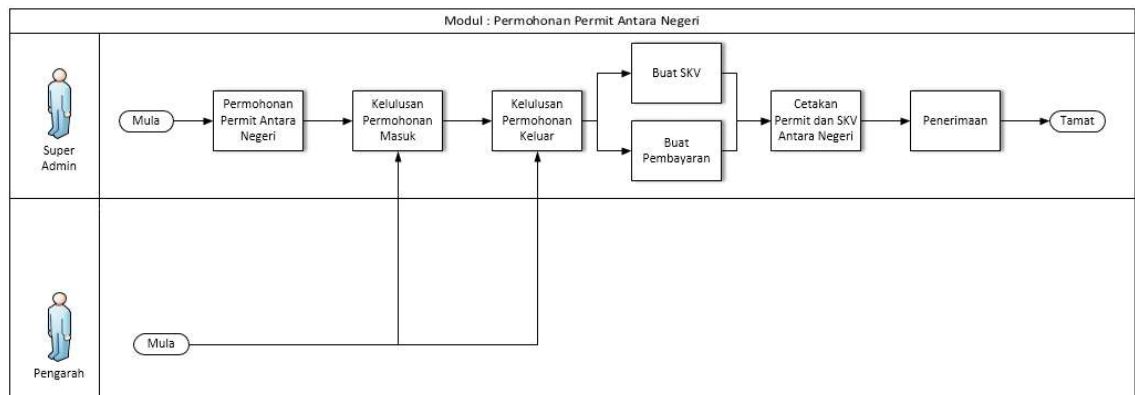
Modul : Permohonan Permit Antara Negeri

Super Admin

Mula

Permohonan Permit Antara Negeri

Kelulusan Permohonan Masuk

Kelulusan Permohonan Keluar

Buat SKV

Buat Pembayaran

Cetakan Permit dan SKV Antara Negeri

Penerimaan

Tamat

Pengarah

Mula